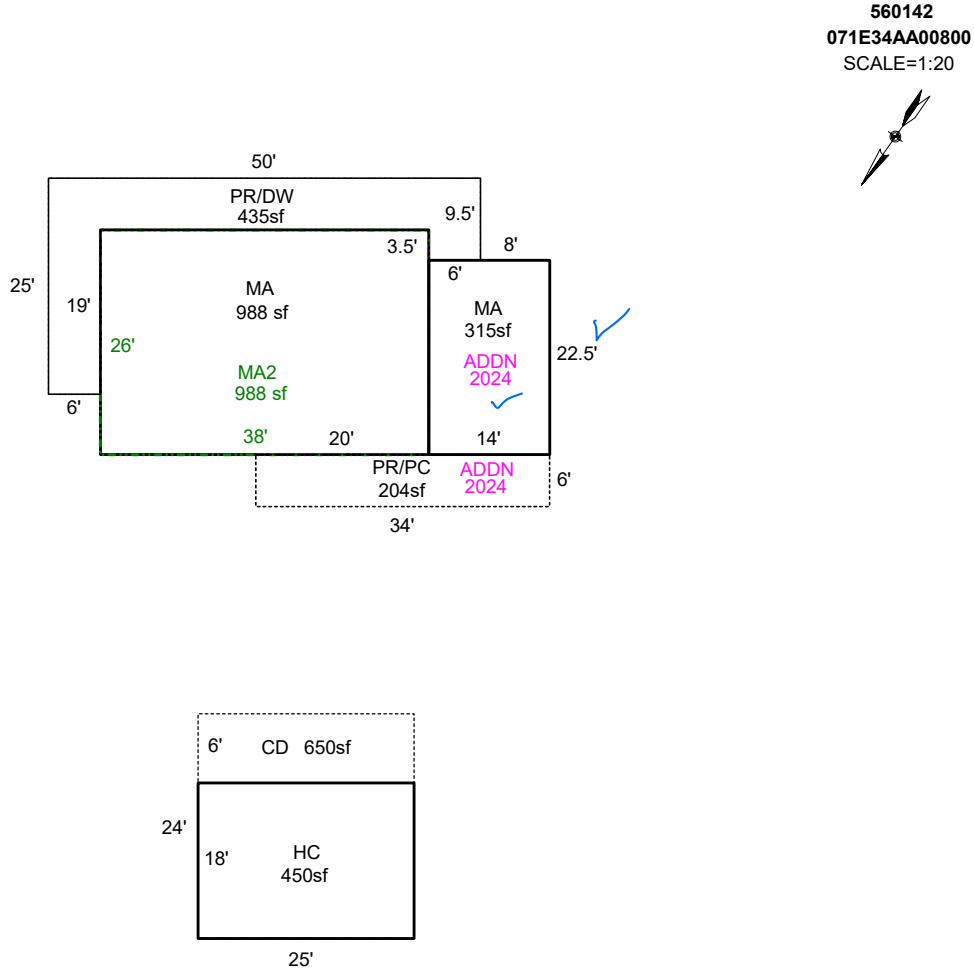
560142
071E34AA00800
SCALE=1:20

50'

PR/DW
435sf

9.5'

3.5'

8'

25'

19'

6'

MA
988 sf

MA
315sf

26'

MA2
988 sf

ADDN
2024

22.5'

6'

38'

20'

14'

PR/PC
204sf

ADDN
2024

6'

34'

6'

CD 650sf

24'

18'

HC
450sf

25'